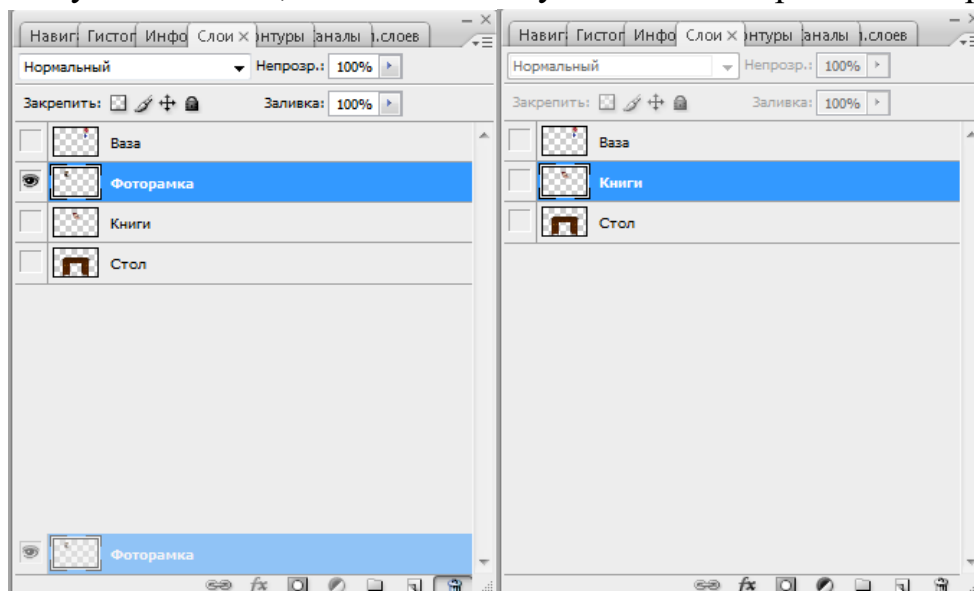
Навиг Гистог Инфо Слои × онтуры аналы л.слоев
Нормальный Непрозр.: 100%
Закрепить: Заливка: 100%
Ваза
Фоторамка
Книги
Стол
Фоторамка

Навиг Гистог Инфо Слои × онтуры аналы л.слоев
Нормальный Непрозр.: 100%
Закрепить: Заливка: 100%
Ваза
Книги
Стол